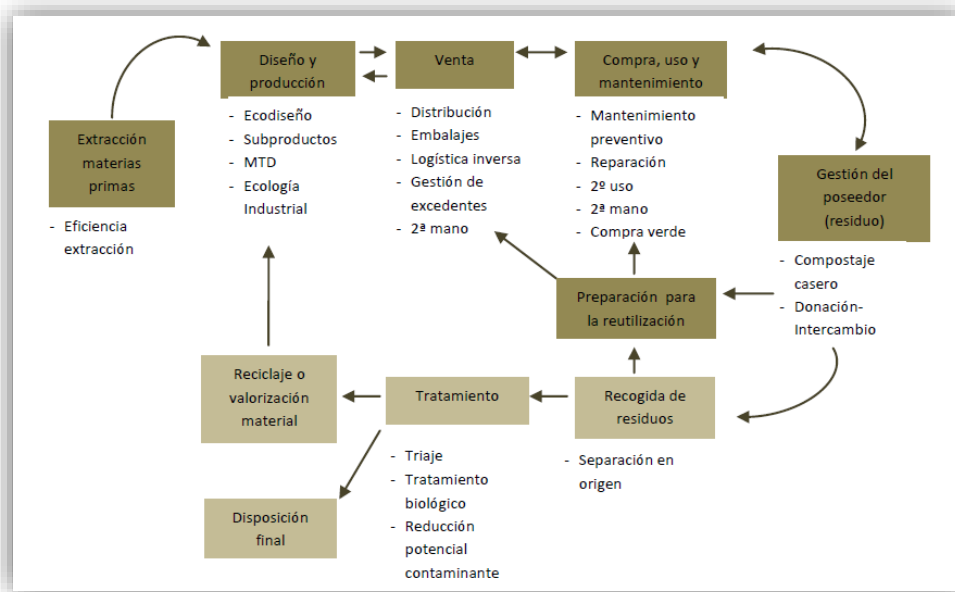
Diseño y producción

- Ecodiseño
- Subproductos
- MTD
- Ecología Industrial

Venta

- Distribución
- Embalajes
- Logística inversa
- Gestión de excedentes
- 2ª mano

Compra, uso y mantenimiento

- Mantenimiento preventivo
- Reparación
- 2º uso
- 2ª mano
- Compra verde

Extracción materias primas

- Eficiencia extracción

Gestión del poseedor (residuo)

- Compostaje casero
- Donación-Intercambio

Preparación para la reutilización

Reciclaje o valorización material

Tratamiento

- Triaje
- Tratamiento biológico
- Reducción potencial contaminante

Recogida de residuos

- Separación en origen

Disposición final